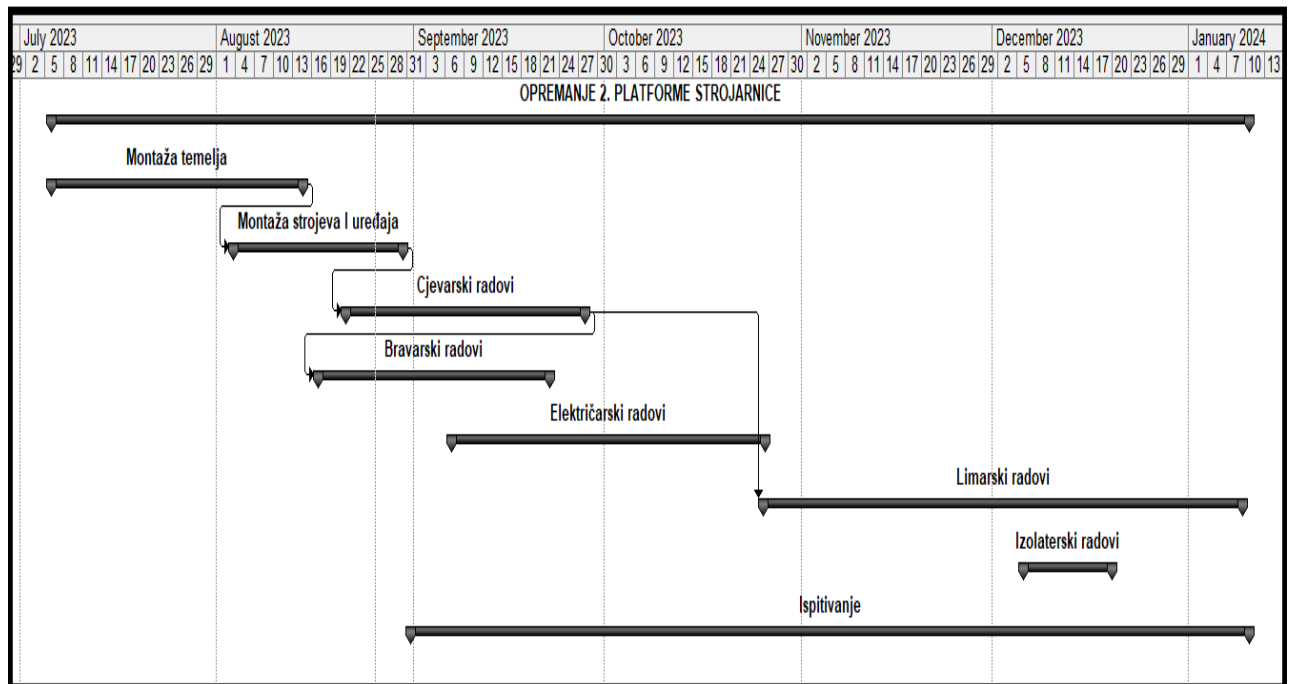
| July 2023 | August 2023 | September 2023 | October 2023 | November 2023 | December 2023 | January 2024 |
|---|---|---|---|---|---|---|
| 29 2 5 8 11 14 17 20 23 26 29 | 1 4 7 10 13 16 19 22 25 28 31 | 3 6 9 12 15 18 21 24 27 30 | 3 6 9 12 15 18 21 24 27 30 | 2 5 8 11 14 17 20 23 26 29 | 2 5 8 11 14 17 20 23 26 29 | 1 4 7 10 13 |

OPREMANJE 2. PLATFORME STROJARNICE

Montaža temelja

Montaža strojeva I uređaja

Cjevarski radovi

Bravarski radovi

Električarski radovi

Limarski radovi

Izolaterski radovi

Ispitivanje